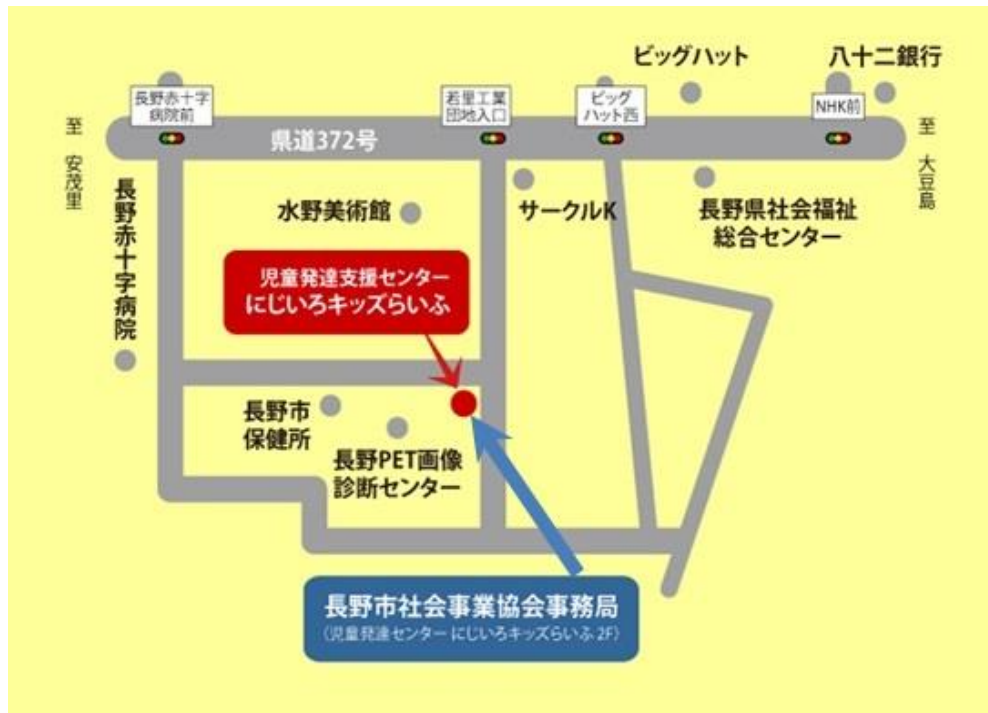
ビッグハット

八十二銀行

長野赤十字病院前

若里工業団地入口

ビッグハット西

NHK前

至 安茂里

県道372号

至 大豆島

長野赤十字病院

水野美術館

サークルK

長野県社会福祉総合センター

児童発達支援センター
にじいろキッズらいふ

長野市保健所

長野PET画像診断センター

長野市社会事業協会事務局
(児童発達センター にじいろキッズらいふ 2F)